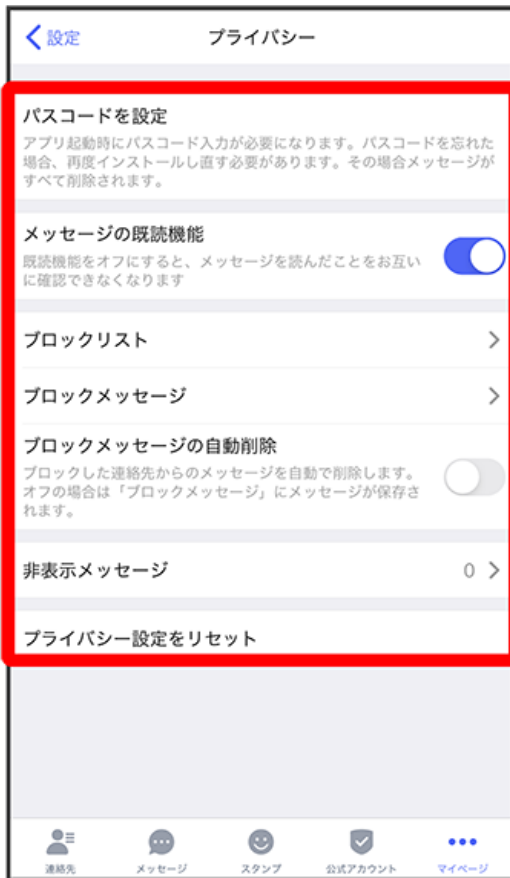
設定

プライバシー

パスコードを設定

アプリ起動時にパスコード入力が必要になります。パスコードを忘れた場合、再度インストールし直す必要があります。その場合メッセージがすべて削除されます。

メッセージの既読機能

既読機能をオフにすると、メッセージを読んだことをお互いに確認できなくなります

ブロックリスト

ブロックメッセージ

ブロックメッセージの自動削除

ブロックした連絡先からのメッセージを自動で削除します。オフの場合は「ブロックメッセージ」にメッセージが保存されます。

非表示メッセージ

0

プライバシー設定をリセット

連絡先

メッセージ

スタンプ

公式アカウント

マイページ